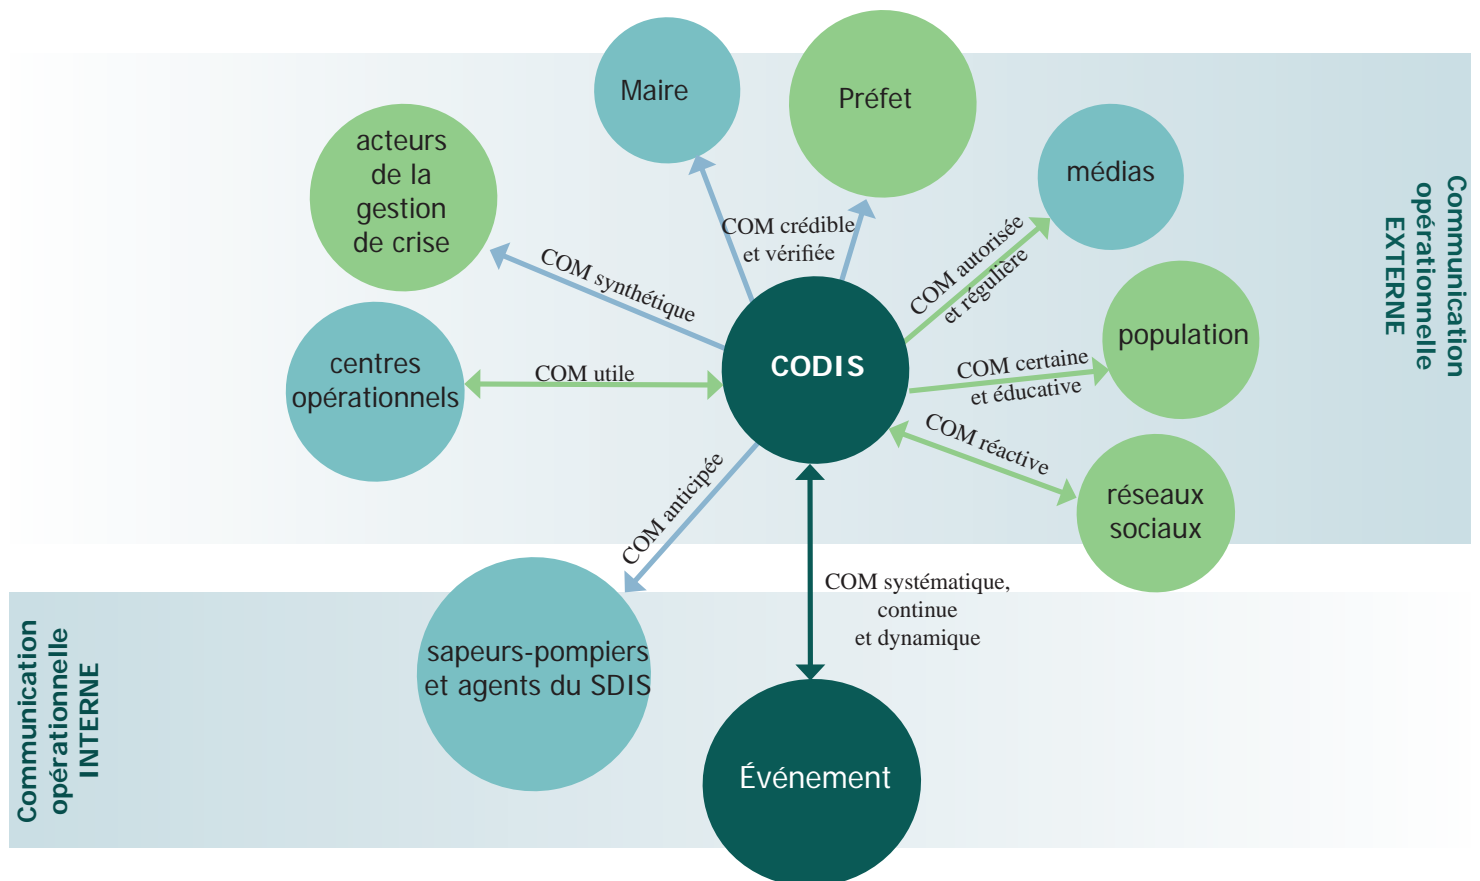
Maire

Préfet

acteurs de la gestion de crise

médias

Communication opérationnelle EXTERNE

COM crédible et vérifiée

COM synthétique

COM autorisée et régulière

population

centres opérationnels

COM utile

CODIS

COM certaine et éducative

COM réactive

réseaux sociaux

COM anticipée

COM systématique, continue et dynamique

sapeurs-pompiers et agents du SDIS

Communication opérationnelle INTERNE

Événement